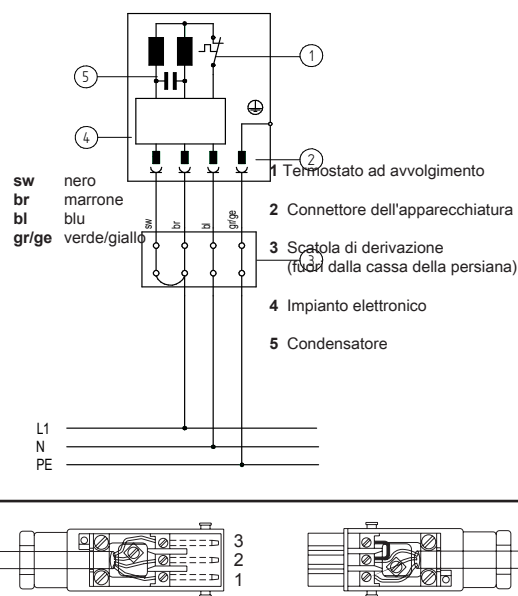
1
5
4
2
sw nero
br marrone
bl blu
gr/ge verde/giallo

sw br bl gr/ge

3

1 Termostato ad avvolgimento

2 Connettore dell'apparecchiatura

3 Scatola di derivazione (fuori dalla cassa della persiana)

4 Impianto elettronico

5 Condensatore

L1
N
PE

3
2
1